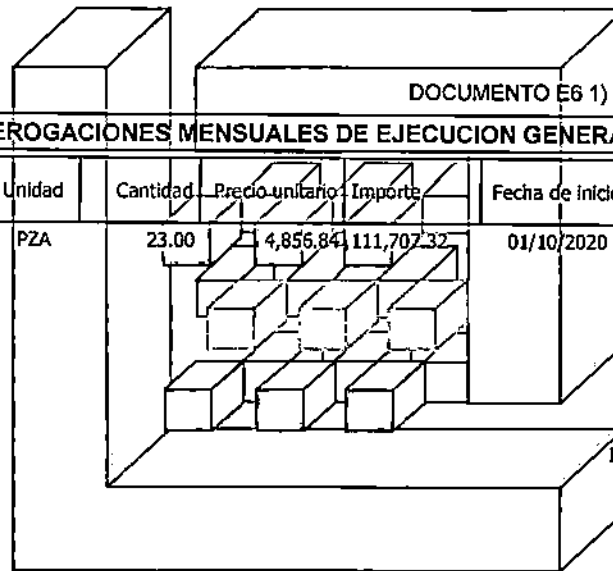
DOCUMENTO E6 1)

EROGACIONES MENSUALES DE EJECUCION GENERA

| Unidad | Cantidad | Precio unitario | Importe | Fecha de inicio |
|---|---|---|---|---|
| PZA | 23.00 | 4,856.84 | 111,707.32 | 01/10/2020 |